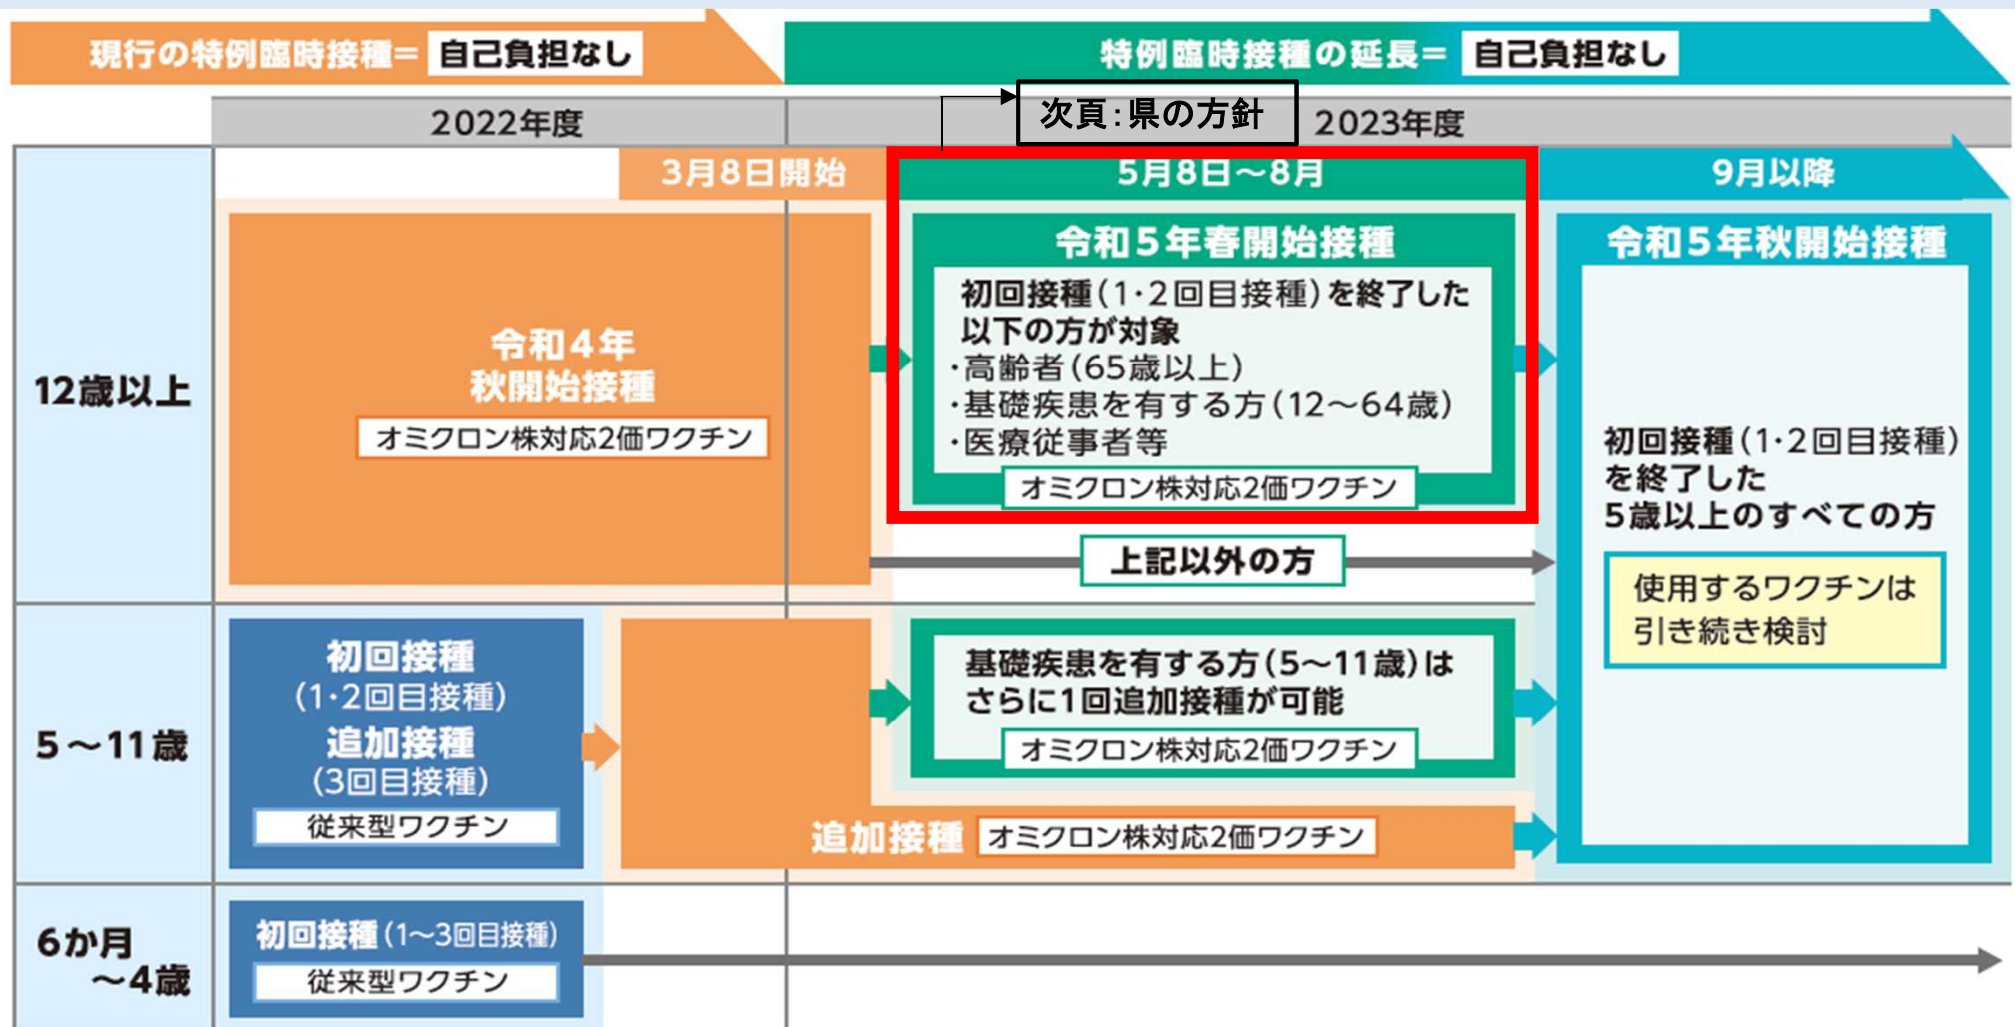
現行の特例臨時接種＝ 自己負担なし

特例臨時接種の延長＝ 自己負担なし

2022年度

次頁：県の方針

2023年度

3月8日開始

5月8日～8月

9月以降

12歳以上

令和４年
秋開始接種

オミクロン株対応2価ワクチン

令和５年春開始接種

初回接種（1･2回目接種）を終了した以下の方が対象
・高齢者（65歳以上）
・基礎疾患を有する方（12～64歳）
・医療従事者等

オミクロン株対応2価ワクチン

上記以外の方

令和５年秋開始接種

初回接種（1･2回目接種）を終了した
5歳以上のすべての方

使用するワクチンは
引き続き検討

5～11歳

初回接種
（1･2回目接種）
追加接種
（3回目接種）

従来型ワクチン

基礎疾患を有する方（5～11歳）は
さらに1回追加接種が可能

オミクロン株対応2価ワクチン

追加接種 オミクロン株対応2価ワクチン

6か月
～4歳

初回接種（1～3回目接種）

従来型ワクチン